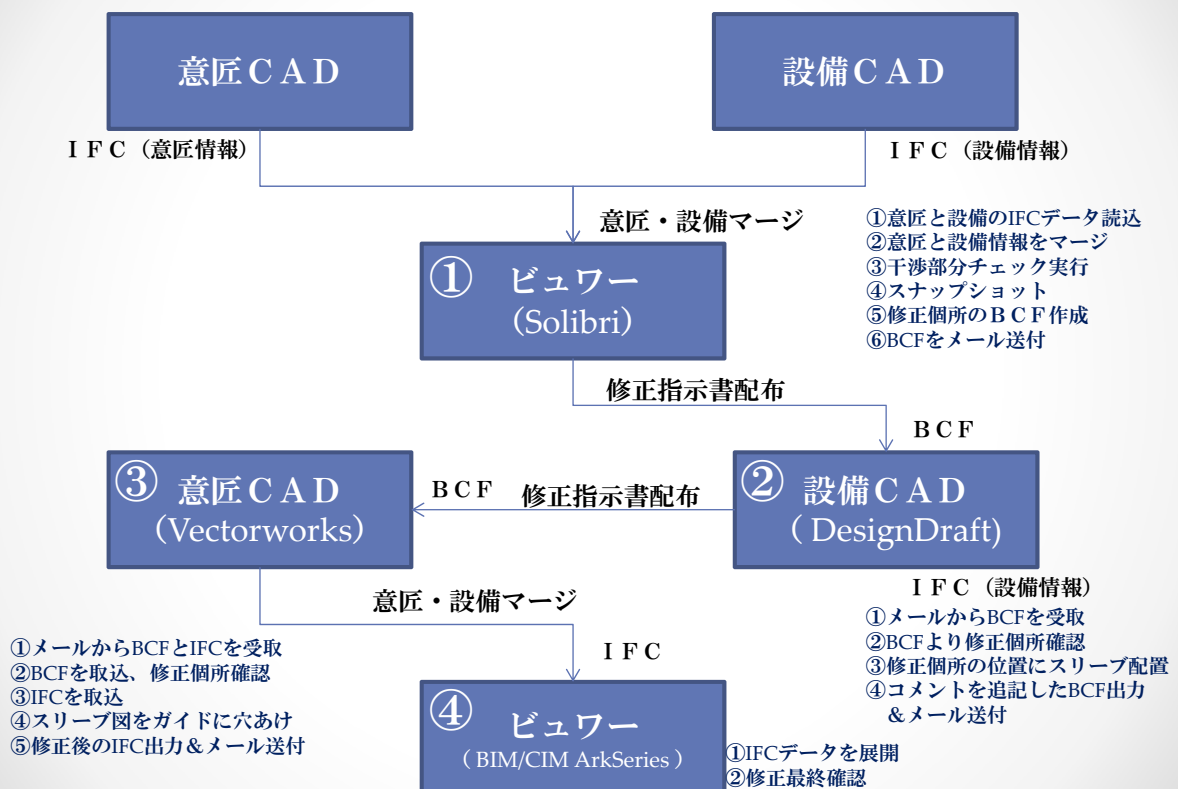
意匠ＣＡＤ

設備ＣＡＤ

ＩＦＣ（意匠情報）

ＩＦＣ（設備情報）

意匠・設備マージ

①意匠と設備のIFCデータ読込
②意匠と設備情報をマージ
③干渉部分チェック実行
④スナップショット
⑤修正個所のＢＣＦ作成
⑥BCFをメール送付

① ビュワー
（Solibri）

修正指示書配布

ＢＣＦ

③ 意匠ＣＡＤ
（Vectorworks）

ＢＣＦ

修正指示書配布

② 設備ＣＡＤ
（ DesignDraft）

ＩＦＣ（設備情報）

①メールからBCFを受取
②BCFより修正個所確認
③修正個所の位置にスリーブ配置
④コメントを追記したBCF出力
＆メール送付

意匠・設備マージ

①メールからBCFとIFCを受取
②BCFを取込、修正個所確認
③IFCを取込
④スリーブ図をガイドに穴あけ
⑤修正後のIFC出力＆メール送付

ＩＦＣ

④ ビュワー
（ BIM/CIM ArkSeries ）

①IFCデータを展開
②修正最終確認